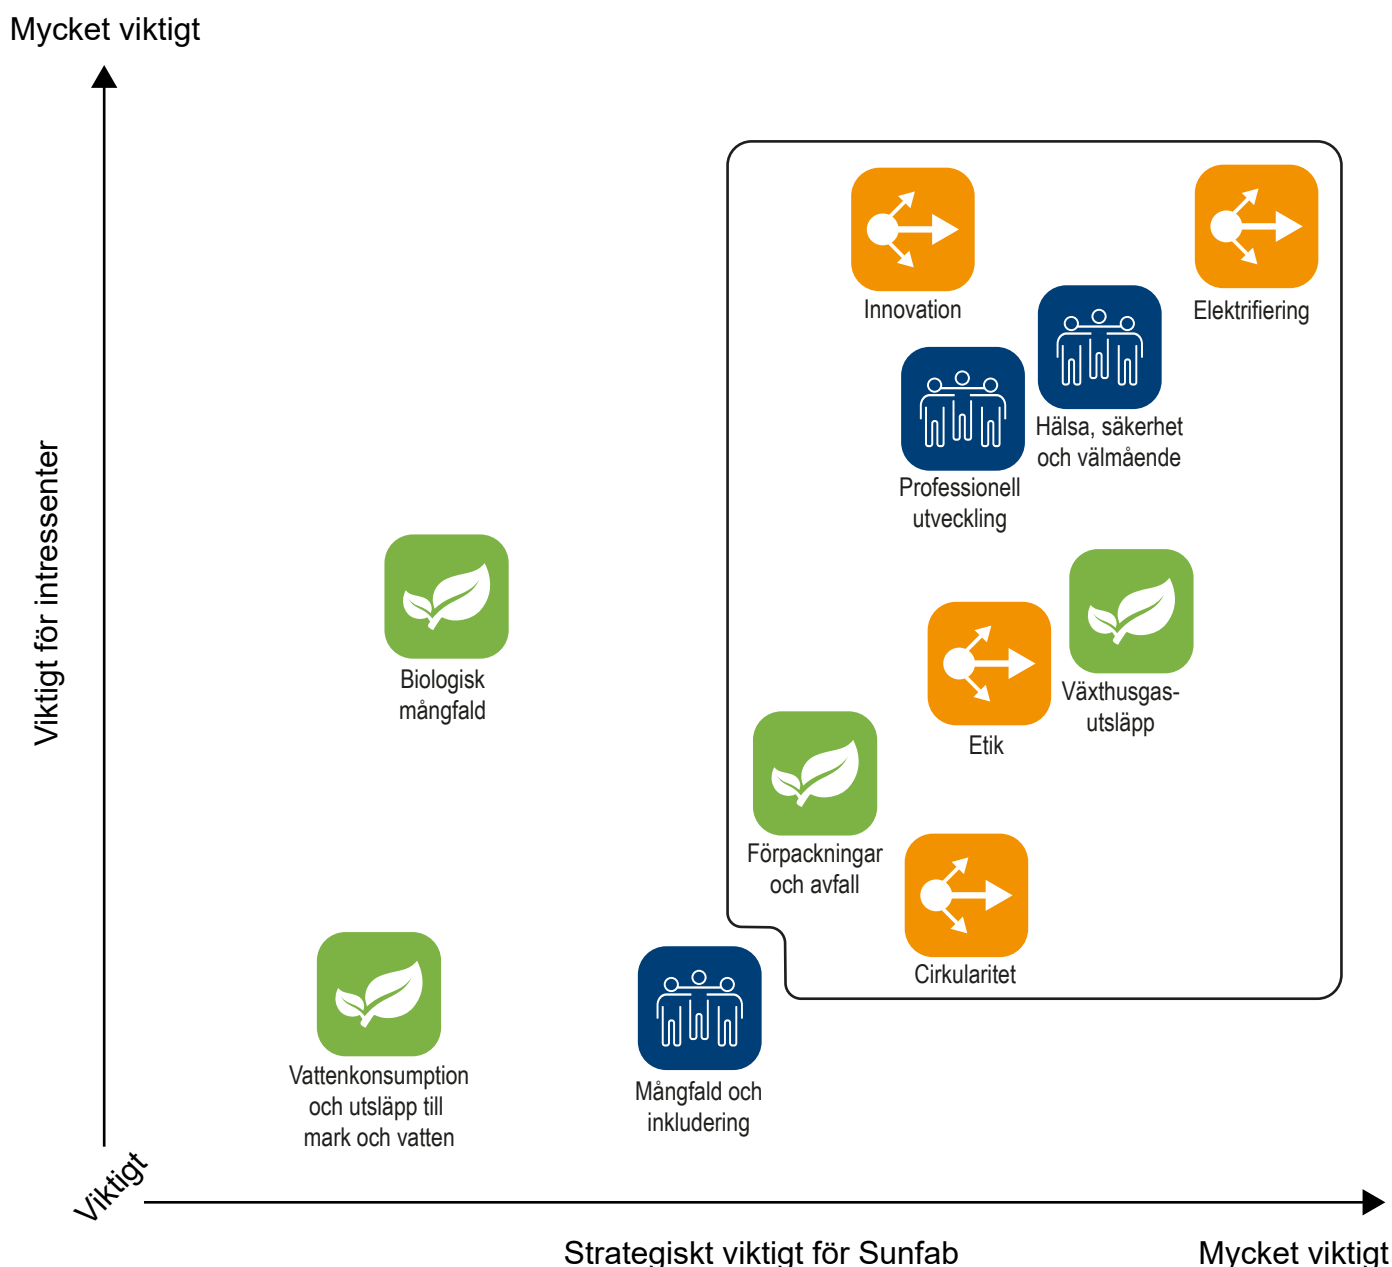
Mycket viktigt

Viktigt för intressenter

Innovation

Elektrifiering

Hälsa, säkerhet och välmående

Professionell utveckling

Biologisk mångfald

Växthusgas-utsläpp

Etik

Förpackningar och avfall

Cirkularitet

Vattenkonsumption och utsläpp till mark och vatten

Mångfald och inkludering

Viktigt

Strategiskt viktigt för Sunfab

Mycket viktigt